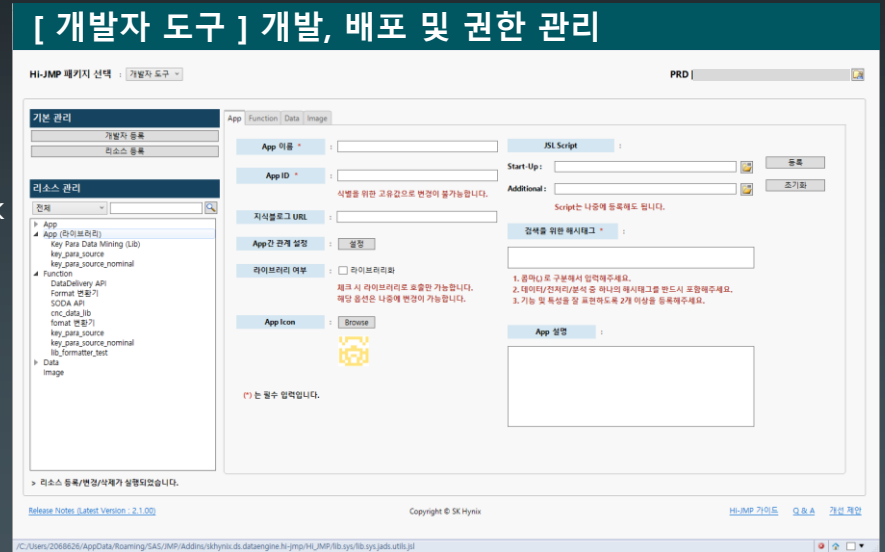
[ 개발자 도구 ] 개발, 배포 및 권한 관리

Hi-JMP 패키지 선택 : 개발자 도구

PRD

기본 관리
개발자 등록
리소스 등록

리소스 관리
전체

App
App (라이브러리)
Key Para Data Mining (Lib)
key_para_source
key_para_source_nominal
Function
DataDelivery API
Format 변환기
SODA API
cnc_data_lib
fomat 변환기
key_para_source
key_para_source_nominal
lib_formatter_test
Data
Image

App | Function | Data | Image

App 이름 *
App ID *
식별을 위한 고유값으로 변경이 불가능합니다.
지식블로그 URL
App간 관계 설정 : 설정
라이브러리 여부 : 라이브러리화
체크 시 라이브러리로 호출만 가능합니다.
해당 옵션은 나중에 변경이 가능합니다.
App Icon : Browse

(*) 는 필수 입력입니다.

JSL Script :
Start-Up :
Additional :
Script는 나중에 등록해도 됩니다.
등록
초기화

검색을 위한 해시태그 * :
1. 콤마(,)로 구분해서 입력해주세요.
2. 데이터/전처리/분석 중 하나의 해시태그를 반드시 포함해주세요.
3. 기능 및 특성을 잘 표현하도록 2개 이상을 등록해주세요.

App 설명 :

» 리소스 등록/변경/삭제가 실행되었습니다.

Release Notes (Latest Version : 2.1.00)
Copyright © SK Hynix
Hi-JMP 가이드 Q & A 개선 제안

/C:/Users/2068626/AppData/Roaming/SAS/JMP/Addins/skhynix.ds.dataengine.hi-jmp/Hi_JMP/lib.sys/lib.sys.jads.utils.jsl